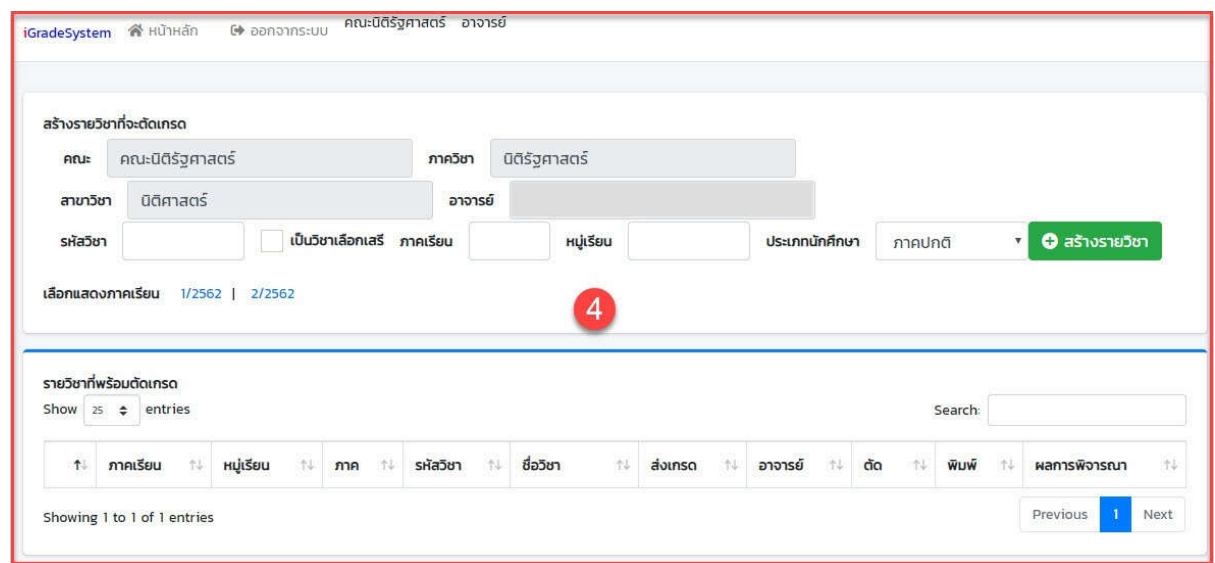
iGradeSystem หน้าหลัก ออกจากระบบ คณะนิติรัฐศาสตร์ อาจารย์

สร้างรายวิชาที่จะตัดเกรด

คณะ คณะนิติรัฐศาสตร์ ภาควิชา นิติรัฐศาสตร์

สาขาวิชา นิติศาสตร์ อาจารย์

รหัสวิชา เป็นวิชาเลือกเสรี ภาคเรียน หมู่เรียน ประเภทนักศึกษา ภาคปกติ สร้างรายวิชา

เลือกแสดงภาคเรียน 1/2562 | 2/2562

4

รายวิชาที่พร้อมตัดเกรด

Show 25 entries

Search:

| | ภาคเรียน | หมู่เรียน | ภาค | รหัสวิชา | ชื่อวิชา | ส่งเกรด | อาจารย์ | ตัด | พิมพ์ | ผลการพิจารณา |
|---|---|---|---|---|---|---|---|---|---|---|

Showing 1 to 1 of 1 entries

Previous 1 Next